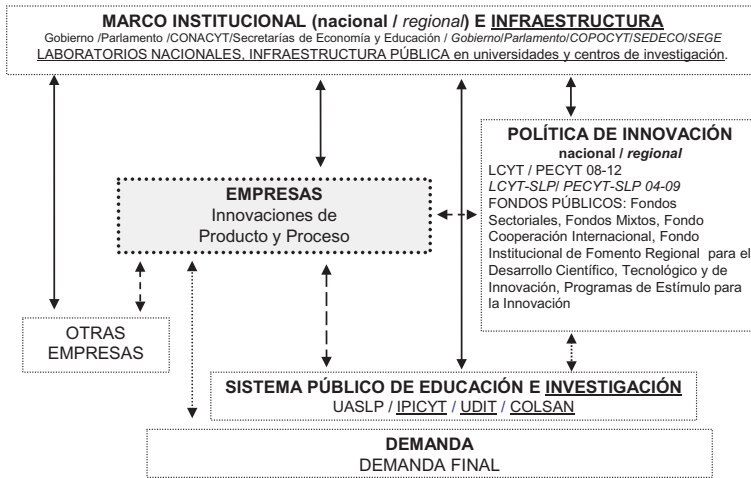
MARCO INSTITUCIONAL (nacional / regional) E INFRAESTRUCTURA
Gobierno /Parlamento /CONACYT/Secretarías de Economía y Educación / Gobierno/Parlamento/COPOCYT/SEDECO/SEGE
LABORATORIOS NACIONALES, INFRAESTRUCTURA PÚBLICA en universidades y centros de investigación.

POLÍTICA DE INNOVACIÓN
nacional / regional
LCYT / PECYT 08-12
LCYT-SLP/ PECYT-SLP 04-09
FONDOS PÚBLICOS: Fondos Sectoriales, Fondos Mixtos, Fondo Cooperación Internacional, Fondo Institucional de Fomento Regional para el Desarrollo Científico, Tecnológico y de Innovación, Programas de Estímulo para la Innovación

EMPRESAS
Innovaciones de Producto y Proceso

OTRAS EMPRESAS

SISTEMA PÚBLICO DE EDUCACIÓN E INVESTIGACIÓN
UASLP / IPICYT / UDIT / COLSAN

DEMANDA
DEMANDA FINAL